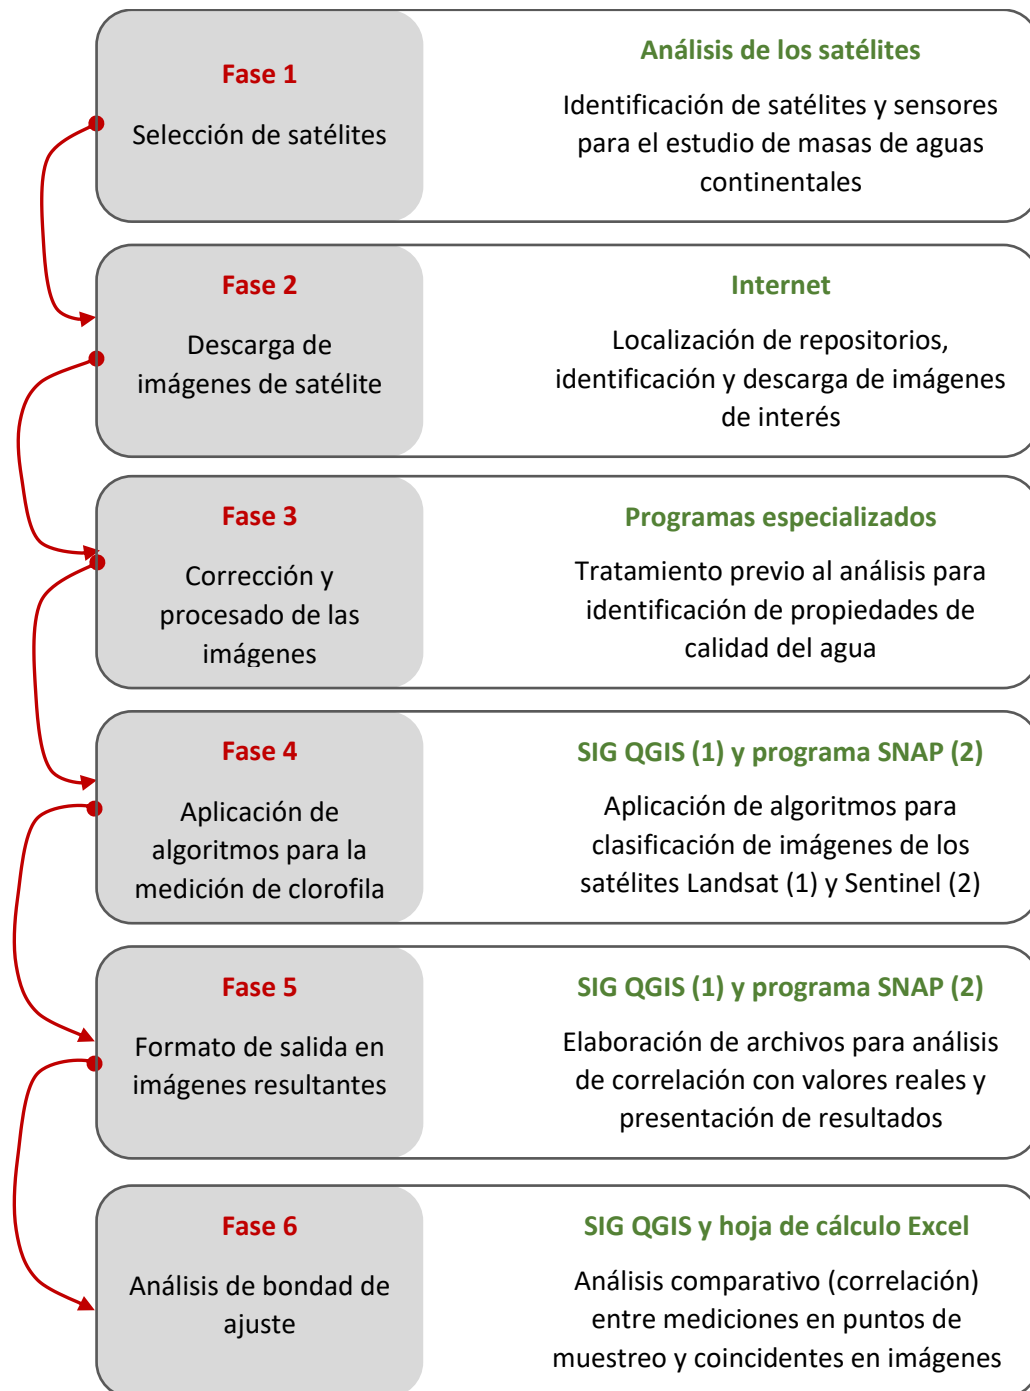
Fase 1

Selección de satélites

Análisis de los satélites

Identificación de satélites y sensores para el estudio de masas de aguas continentales

Fase 2

Descarga de imágenes de satélite

Internet

Localización de repositorios, identificación y descarga de imágenes de interés

Fase 3

Corrección y procesado de las imágenes

Programas especializados

Tratamiento previo al análisis para identificación de propiedades de calidad del agua

Fase 4

Aplicación de algoritmos para la medición de clorofila

SIG QGIS (1) y programa SNAP (2)

Aplicación de algoritmos para clasificación de imágenes de los satélites Landsat (1) y Sentinel (2)

Fase 5

Formato de salida en imágenes resultantes

SIG QGIS (1) y programa SNAP (2)

Elaboración de archivos para análisis de correlación con valores reales y presentación de resultados

Fase 6

Análisis de bondad de ajuste

SIG QGIS y hoja de cálculo Excel

Análisis comparativo (correlación) entre mediciones en puntos de muestreo y coincidentes en imágenes